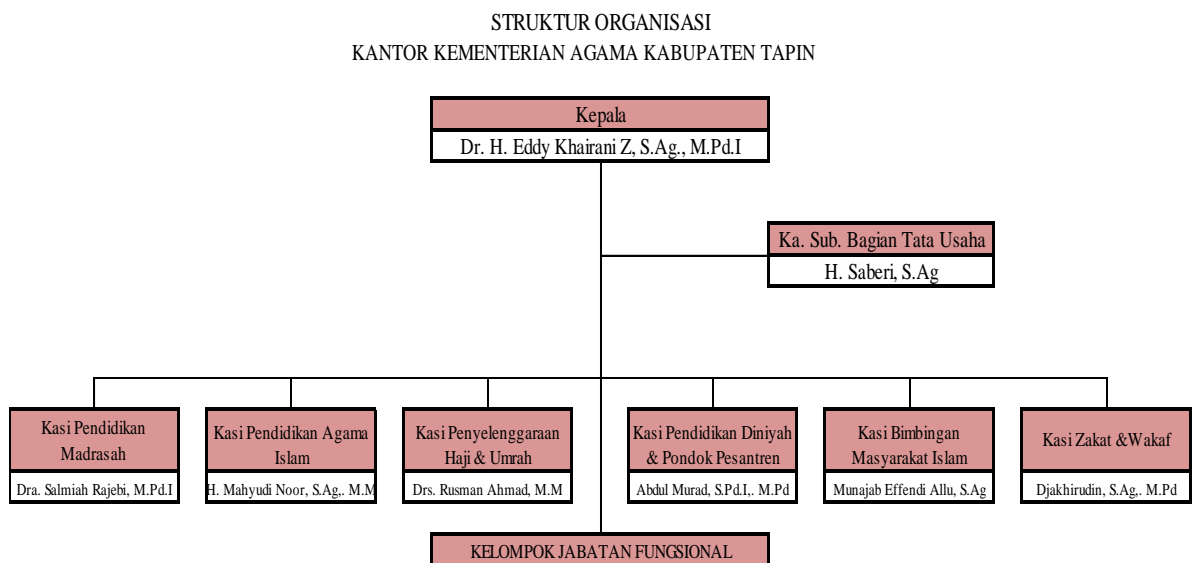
STRUKTUR ORGANISASI
KANTOR KEMENTERIAN AGAMA KABUPATEN TAPIN

Kepala
Dr. H. Eddy Khairani Z, S.Ag., M.Pd.I

Ka. Sub. Bagian Tata Usaha
H. Saberi, S.Ag

Kasi Pendidikan Madrasah
Dra. Salmiah Rajebi, M.Pd.I

Kasi Pendidikan Agama Islam
H. Mahyudi Noor, S.Ag,. M.M

Kasi Penyelenggaraan Haji & Umrah
Drs. Rusman Ahmad, M.M

Kasi Pendidikan Diniyah & Pondok Pesantren
Abdul Murad, S.Pd.I,. M.Pd

Kasi Bimbingan Masyarakat Islam
Munajab Effendi Allu, S.Ag

Kasi Zakat &Wakaf
Djakhirudin, S.Ag,. M.Pd

KELOMPOK JABATAN FUNGSIONAL